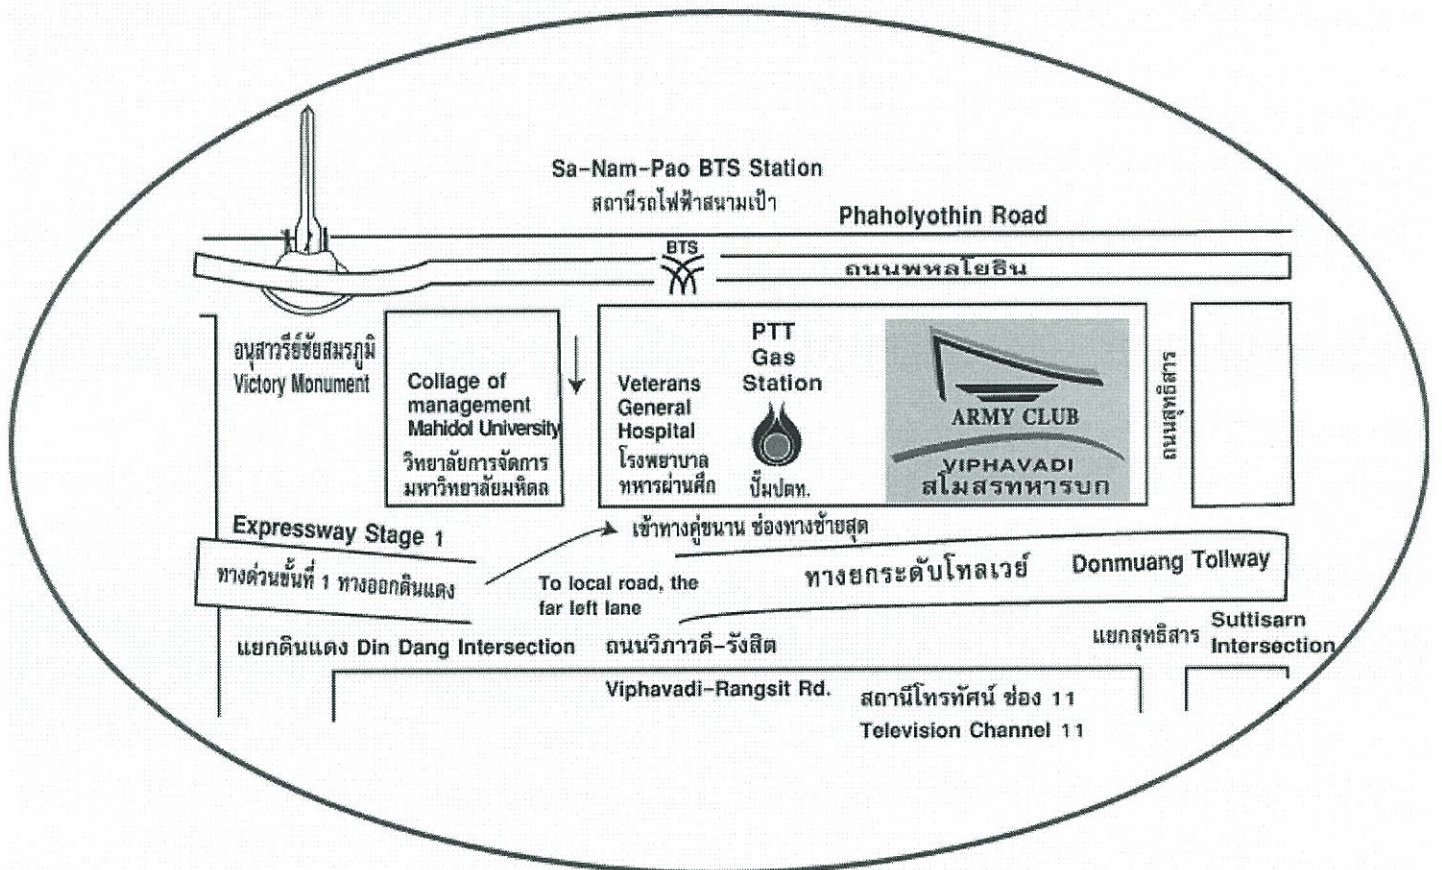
Sa-Nam-Pao BTS Station
สถานีรถไฟฟ้าสนามเป้า

Phaholyothin Road

BTS

ถนนพหลโยธิน

อนุสาวรีย์ชัยสมรภูมิ
Victory Monument

Collage of management Mahidol University
วิทยาลัยการจัดการ มหาวิทยาลัยมหิดล

Veterans General Hospital
โรงพยาบาล ทหารผ่านศึก

PTT Gas Station
ปั๊มปตท.

ARMY CLUB
VIPHAVADI
สโมสรทหารบก

ถนนสุทธิสาร

Expressway Stage 1
ทางด่วนขั้นที่ 1 ทางออกดินแดง

เข้าทางคู่ขนาน ช่องทางซ้ายสุด

To local road, the far left lane

ทางยกระดับโทลเวย์

Donmuang Tollway

แยกดินแดง Din Dang Intersection

ถนนวิภาวดี-รังสิต

แยกสุทธิสาร

Suttisarn Intersection

Viphavadi-Rangsit Rd.

สถานีโทรทัศน์ ช่อง 11
Television Channel 11